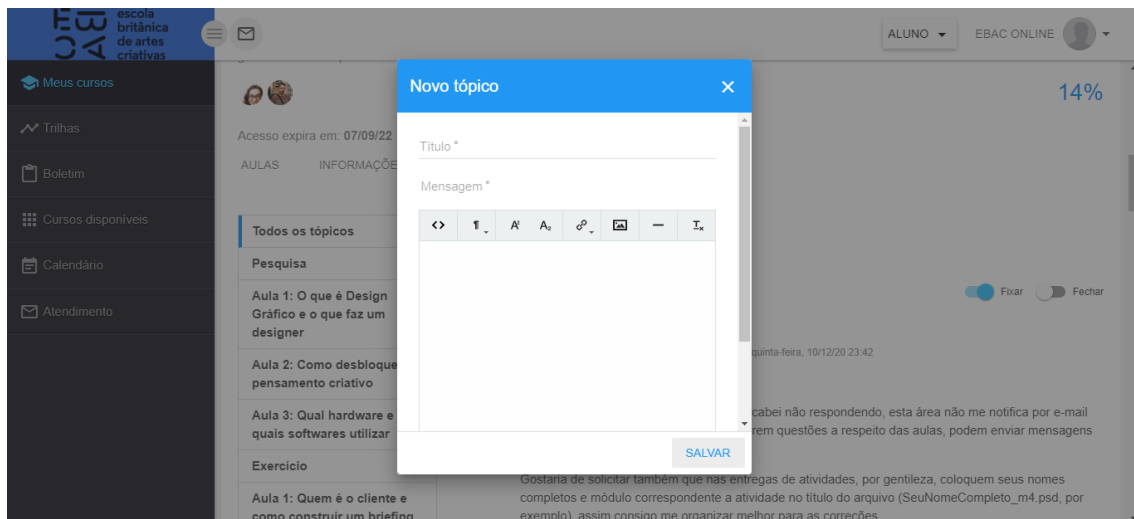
escola britânica de artes criativas

ALUNO ▾ EBAC ONLINE ▾

Meus cursos
Trilhas
Boletim
Cursos disponíveis
Calendário
Atendimento

Acesso expira em: 07/09/22
AULAS INFORMAÇÕE

14%

Todos os tópicos
Pesquisa
Aula 1: O que é Design Gráfico e o que faz um designer
Aula 2: Como desbloque pensamento criativo
Aula 3: Qual hardware e quais softwares utilizar
Exercício
Aula 1: Quem é o cliente e como construir um briefing

Fixar Fechar

quinta-feira, 10/12/20 23:42

cabei não respondendo, esta área não me notifica por e-mail rem questões a respeito das aulas, podem enviar mensagens

Gostaria de solicitar também que nas entregas de atividades, por gentileza, coloquem seus nomes completos e módulo correspondente a atividade no título do arquivo (SeuNomeCompleto_m4.psd, por exemplo), assim consigo me organizar melhor para as correções

Novo tópico ✕
Título *
Mensagem *
SALVAR